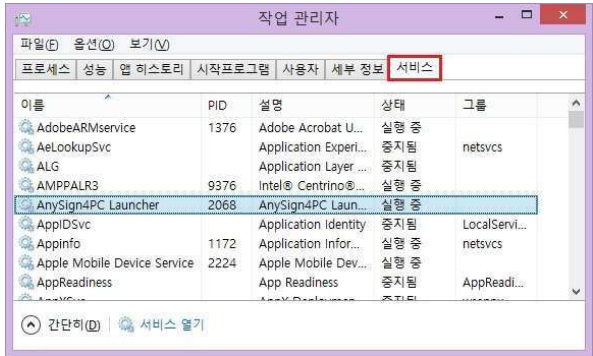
작업 관리자

파일(F) 옵션(O) 보기(V)

프로세스 | 성능 | 앱 히스토리 | 시작프로그램 | 사용자 | 세부 정보 | 서비스

| 이름 | PID | 설명 | 상태 | 그룹 |
|---|---|---|---|---|
| AdobeARMservice | 1376 | Adobe Acrobat U... | 실행 중 | |
| AeLookupSvc | | Application Experi... | 중지됨 | netsvcs |
| ALG | | Application Layer ... | 중지됨 | |
| AMPPALR3 | 9376 | Intel® Centrino®... | 실행 중 | |
| AnySign4PC Launcher | 2068 | AnySign4PC Laun... | 실행 중 | |
| AppIDSvc | | Application Identity | 중지됨 | LocalServi... |
| Appinfo | 1172 | Application Infor... | 실행 중 | netsvcs |
| Apple Mobile Device Service | 2224 | Apple Mobile Dev... | 실행 중 | |
| AppReadiness | | App Readiness | 중지됨 | AppReadi... |
| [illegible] | | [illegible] | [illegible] | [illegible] |

간단히(D) 서비스 열기